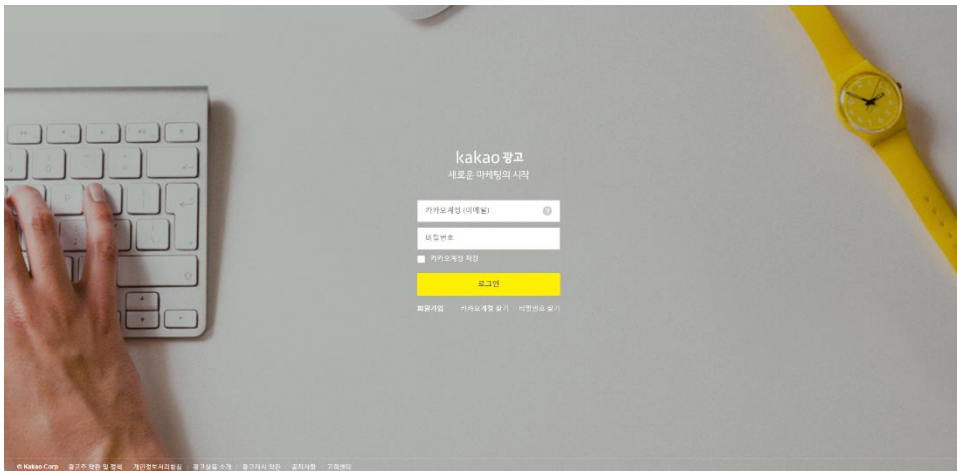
kakao 광고
새로운 마케팅의 시작

카카오계정 (이메일)

비밀번호

카카오계정 저장

로그인

회원가입 카카오계정 찾기 비밀번호 찾기

© Kakao Corp. 광고주 약관 및 정책 개인정보처리방침 광고상품 소개 광고게재 약관 공지사항 고객센터